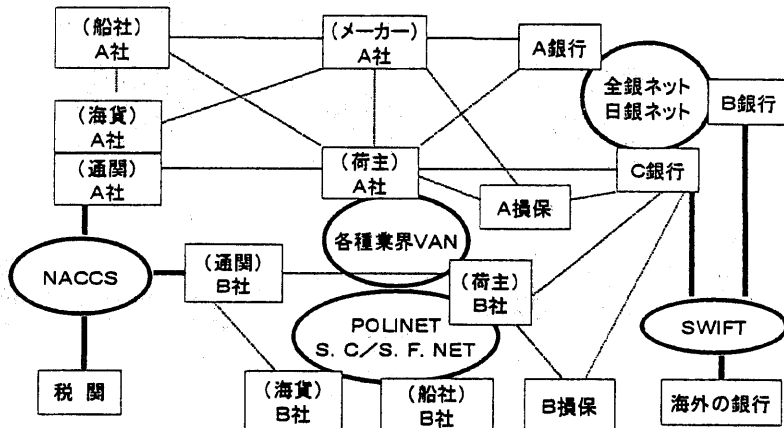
(船社)
A社

(メーカー)
A社

A銀行

全銀ネット
日銀ネット

B銀行

(海貨)
A社

(通関)
A社

(荷主)
A社

C銀行

A損保

各種業界VAN

NACCS

(通関)
B社

(荷主)
B社

POLINET
S. C/S. F. NET

SWIFT

税関

(海貨)
B社

(船社)
B社

B損保

海外の銀行